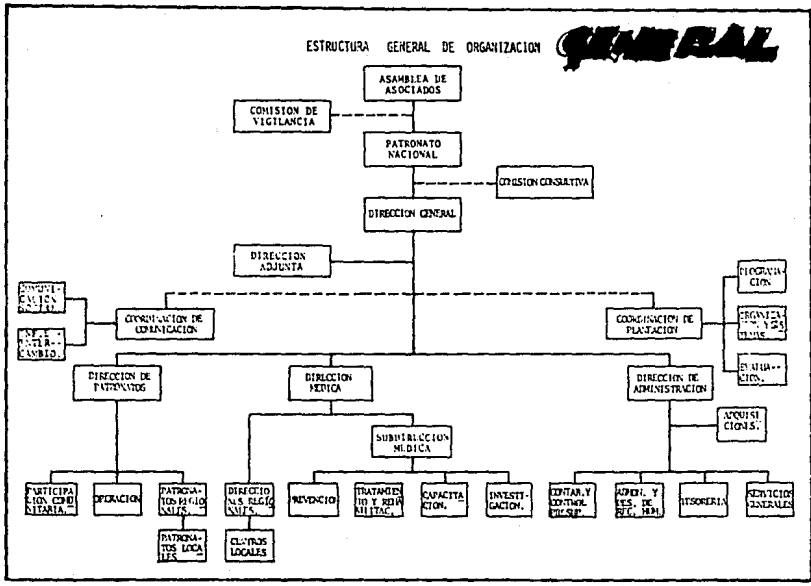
ESTRUCTURA GENERAL DE ORGANIZACION

GENERAL

ASAMBLEA DE ASOCIADOS

COMISION DE VIGILANCIA

PATRONATO NACIONAL

COMISION CONSULTIVA

DIRECCION GENERAL

DIRECCION ADJUNTA

COMUNICACION SOCIAL

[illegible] INTERCAMBIO

COORDINACION DE COMUNICACION

COORDINACION DE PLANEACION

PROGRAMACION

ORGANIZACION Y SISTEMAS

EVALUACION

DIRECCION DE PATRONATOS

DIRECCION MEDICA

DIRECCION DE ADMINISTRACION

ADQUISICIONES

SUBDIRECCION MEDICA

PARTICIPACION COMUNITARIA

OPERACION

PATRONATOS REGIONALES

PATRONATOS LOCALES

DIRECCIONES REGIONALES

CENTROS LOCALES

PREVENCION

TRATAMIENTO Y REHABILITAC.

CAPACITACION

INVESTIGACION

CONTAB. Y CONTROL PRESUP.

ADMON. Y RES. DE REC. HUM.

TESORERIA

SERVICIOS GENERALES